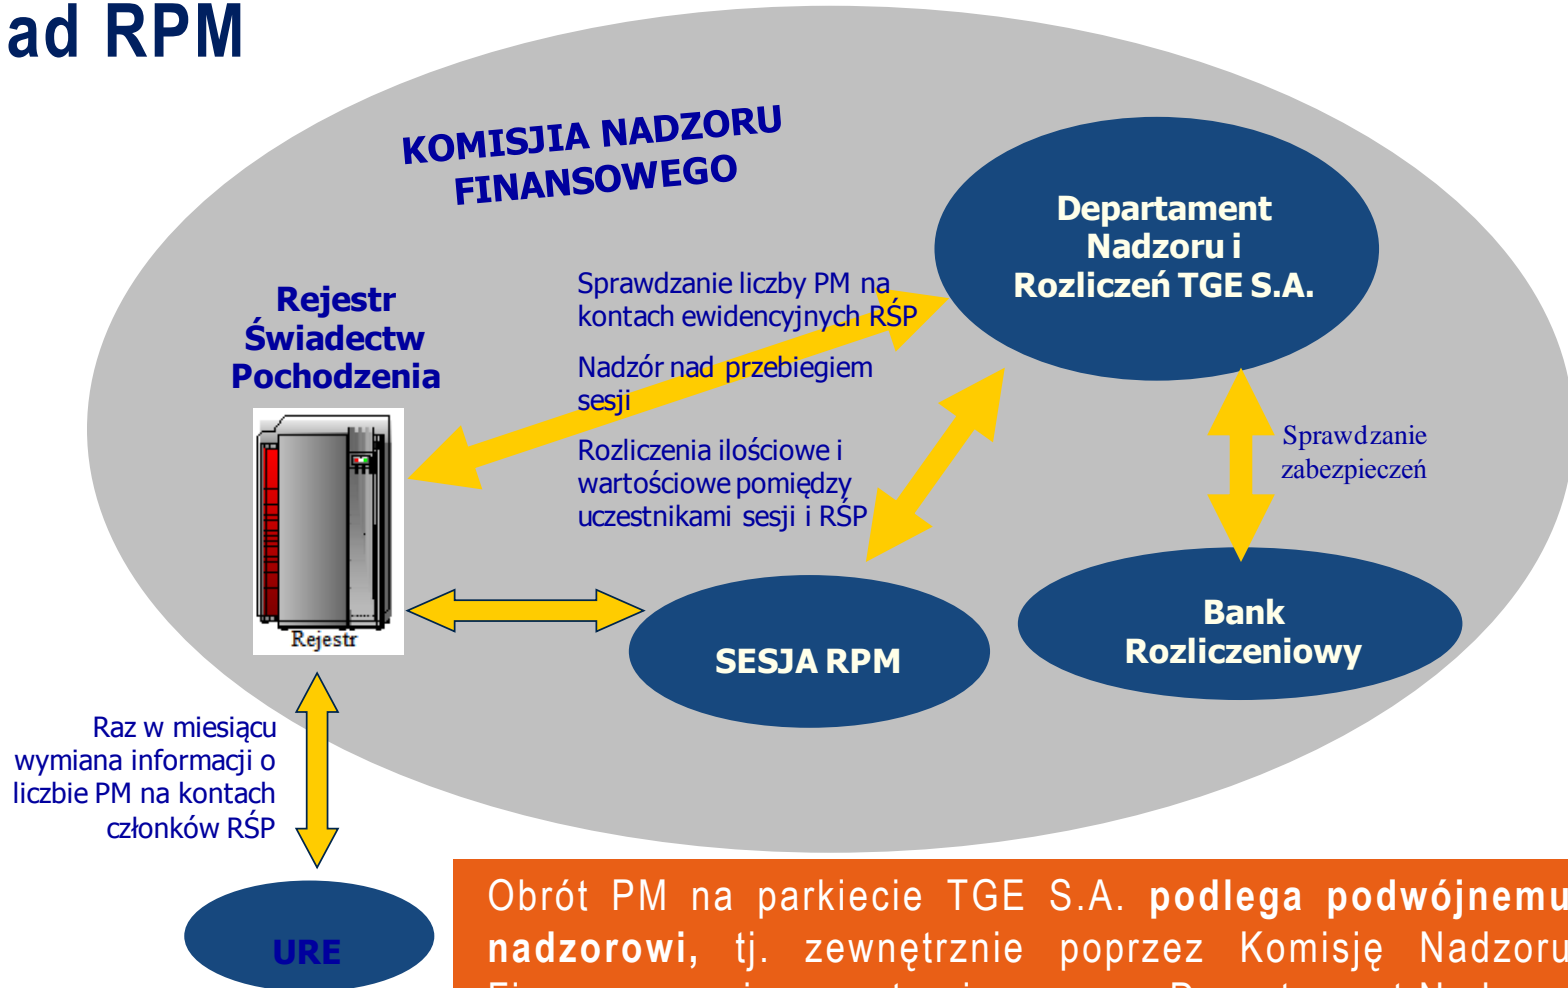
ad RPM

KOMISJIA NADZORU FINANSOWEGO

Departament Nadzoru i Rozliczeń TGE S.A.

Rejestr Świadectw Pochodzenia

Sprawdzanie liczby PM na kontach ewidencyjnych RŚP

Nadzór nad przebiegiem sesji

Rozliczenia ilościowe i wartościowe pomiędzy uczestnikami sesji i RŚP

Sprawdzanie zabezpieczeń

Rejestr

SESJA RPM

Bank Rozliczeniowy

Raz w miesiącu wymiana informacji o liczbie PM na kontach członków RŚP

URE

Obrót PM na parkiecie TGE S.A. **podlega podwójnemu nadzorowi,** tj. zewnętrznie poprzez Komisję Nadzoru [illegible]